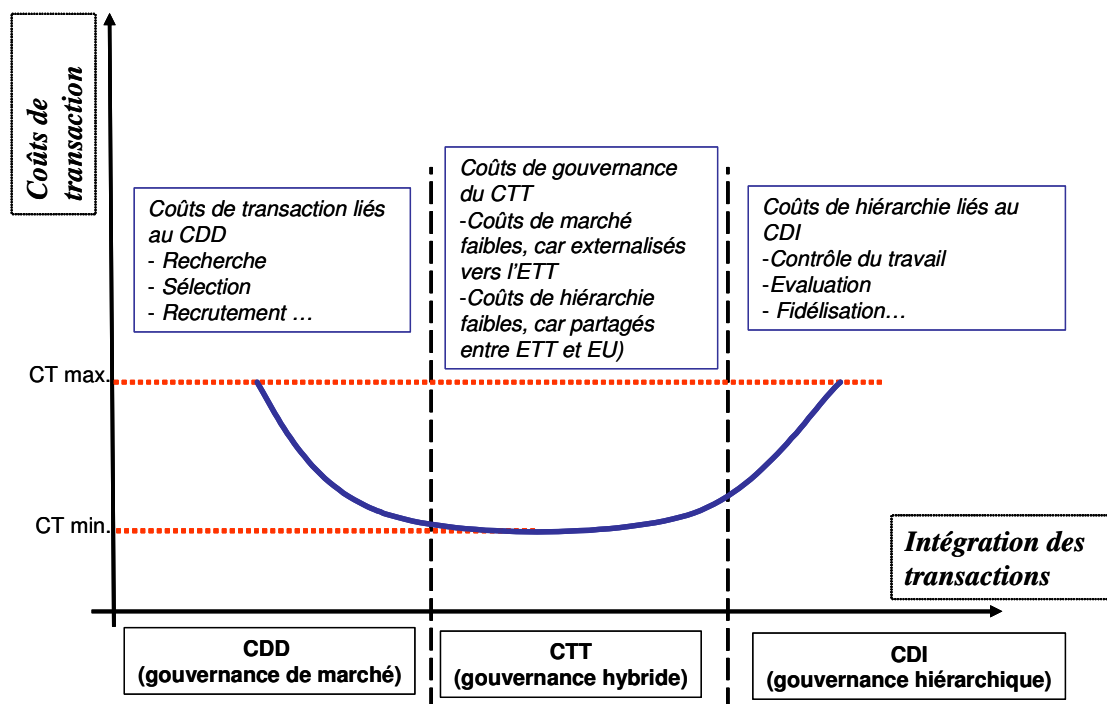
Coûts de transaction

Coûts de transaction liés au CDD
- Recherche
- Sélection
- Recrutement …

Coûts de gouvernance du CTT
-Coûts de marché faibles, car externalisés vers l'ETT
-Coûts de hiérarchie faibles, car partagés entre ETT et EU)

Coûts de hiérarchie liés au CDI
-Contrôle du travail
-Evaluation
- Fidélisation…

CT max.

CT min.

Intégration des transactions

CDD
(gouvernance de marché)

CTT
(gouvernance hybride)

CDI
(gouvernance hiérarchique)